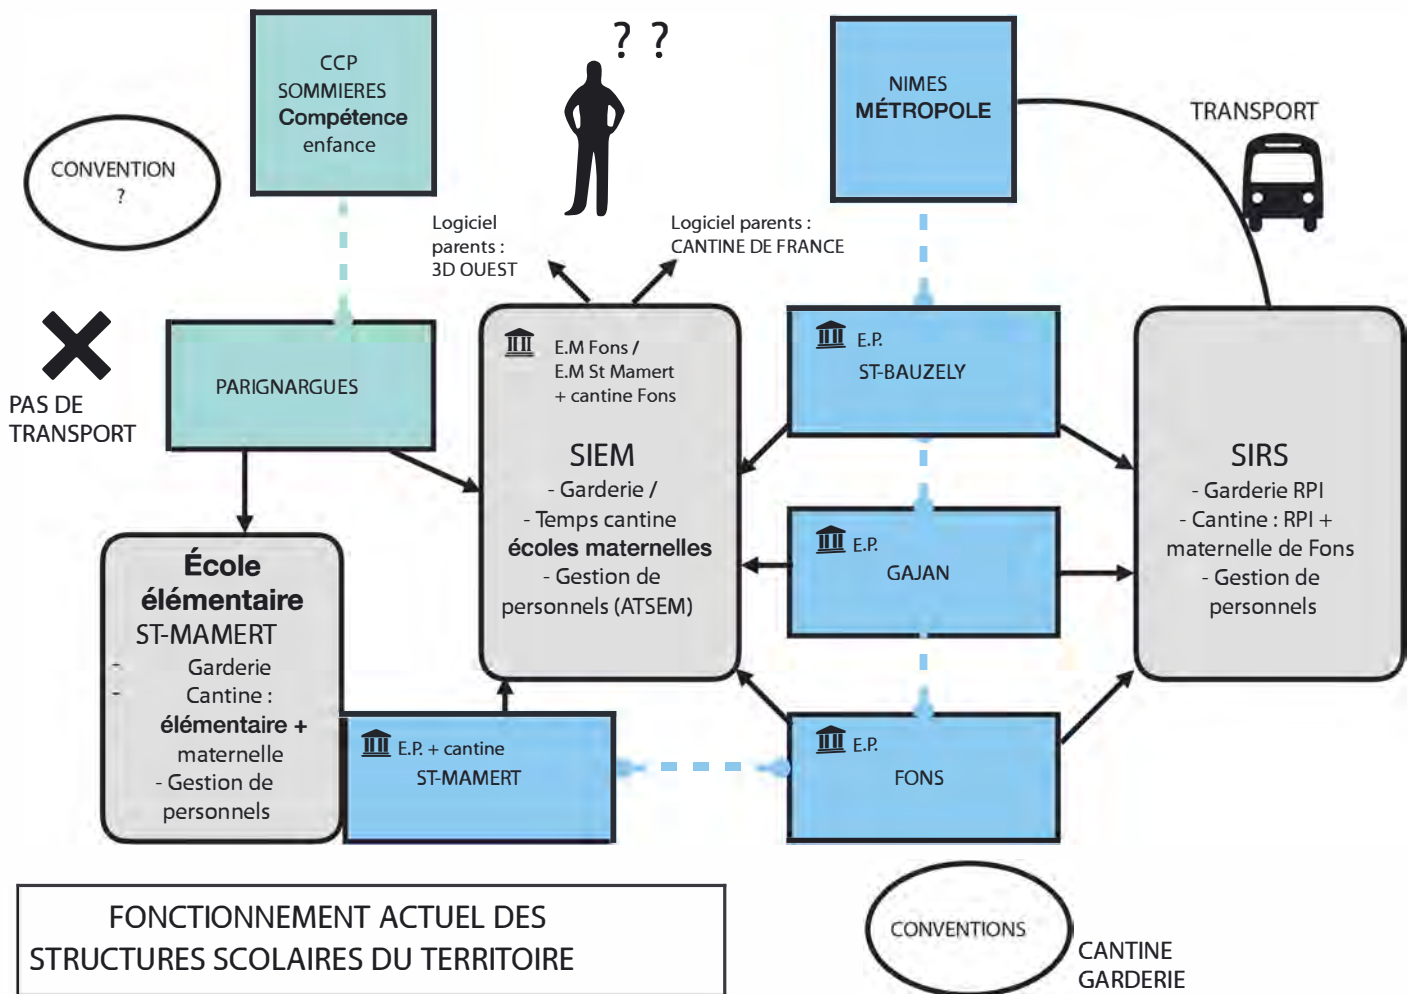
CCP
SOMMIERES
**Compétence**
enfance

? ?

NIMES
**MÉTROPOLE**

TRANSPORT

CONVENTION
?

Logiciel parents : 3D OUEST

Logiciel parents : CANTINE DE FRANCE

PAS DE TRANSPORT

PARIGNARGUES

E.M Fons / E.M St Mamert + cantine Fons

SIEM
- Garderie /
- Temps cantine
**écoles maternelles**
- Gestion de personnels (ATSEM)

E.P.
ST-BAUZELY

SIRS
- Garderie RPI
- Cantine : RPI + maternelle de Fons
- Gestion de personnels

**École élémentaire**
ST-MAMERT
- Garderie
- Cantine : **élémentaire +** maternelle
- Gestion de personnels

E.P.
GAJAN

E.P. + cantine
ST-MAMERT

E.P.
FONS

FONCTIONNEMENT ACTUEL DES STRUCTURES SCOLAIRES DU TERRITOIRE

CONVENTIONS

CANTINE
GARDERIE